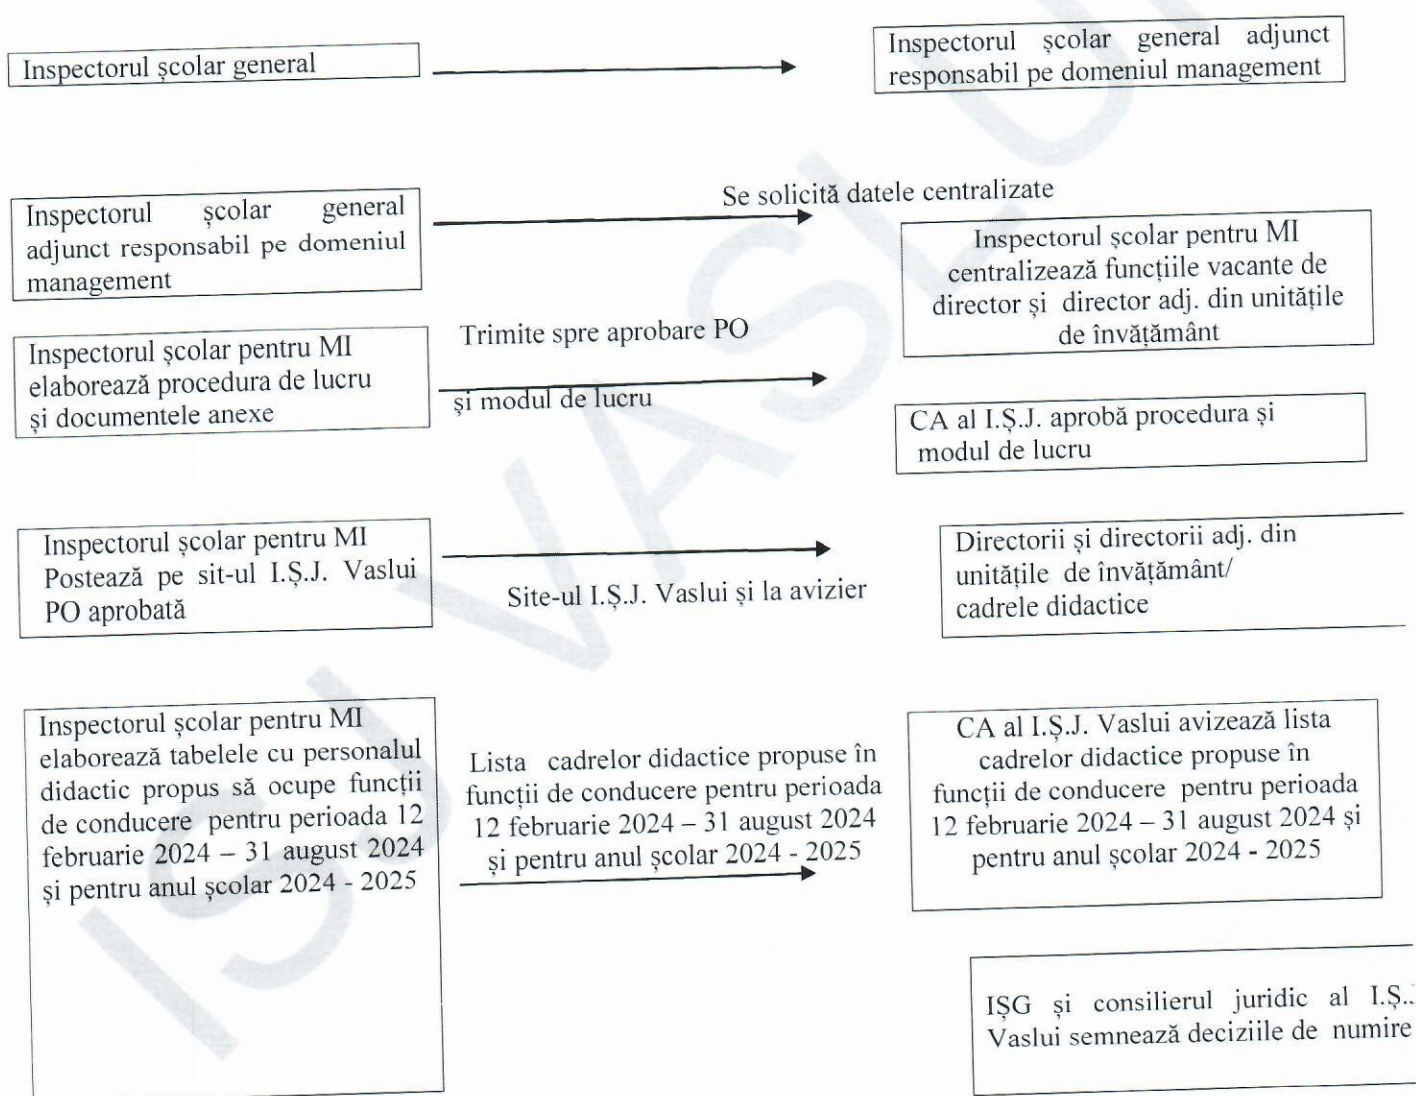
Inspectorul şcolar general

Inspectorul şcolar general adjunct responsabil pe domeniul management

Inspectorul şcolar general adjunct responsabil pe domeniul management

Se solicită datele centralizate

Inspectorul şcolar pentru MI centralizează funcțiile vacante de director şi director adj. din unitățile de învățământ

Inspectorul şcolar pentru MI elaborează procedura de lucru şi documentele anexe

Trimite spre aprobare PO şi modul de lucru

CA al I.Ş.J. aprobă procedura şi modul de lucru

Inspectorul şcolar pentru MI Postează pe sit-ul I.Ş.J. Vaslui PO aprobată

Site-ul I.Ş.J. Vaslui şi la avizier

Directorii şi directorii adj. din unitățile de învățământ/ cadrele didactice

Inspectorul şcolar pentru MI elaborează tabelele cu personalul didactic propus să ocupe funcții de conducere pentru perioada 12 februarie 2024 – 31 august 2024 şi pentru anul şcolar 2024 - 2025

Lista cadrelor didactice propuse în funcții de conducere pentru perioada 12 februarie 2024 – 31 august 2024 şi pentru anul şcolar 2024 - 2025

CA al I.Ş.J. Vaslui avizează lista cadrelor didactice propuse în funcții de conducere pentru perioada 12 februarie 2024 – 31 august 2024 şi pentru anul şcolar 2024 - 2025

IŞG şi consilierul juridic al I.Ş.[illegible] Vaslui semnează deciziile de numire

ISJ VASLUI